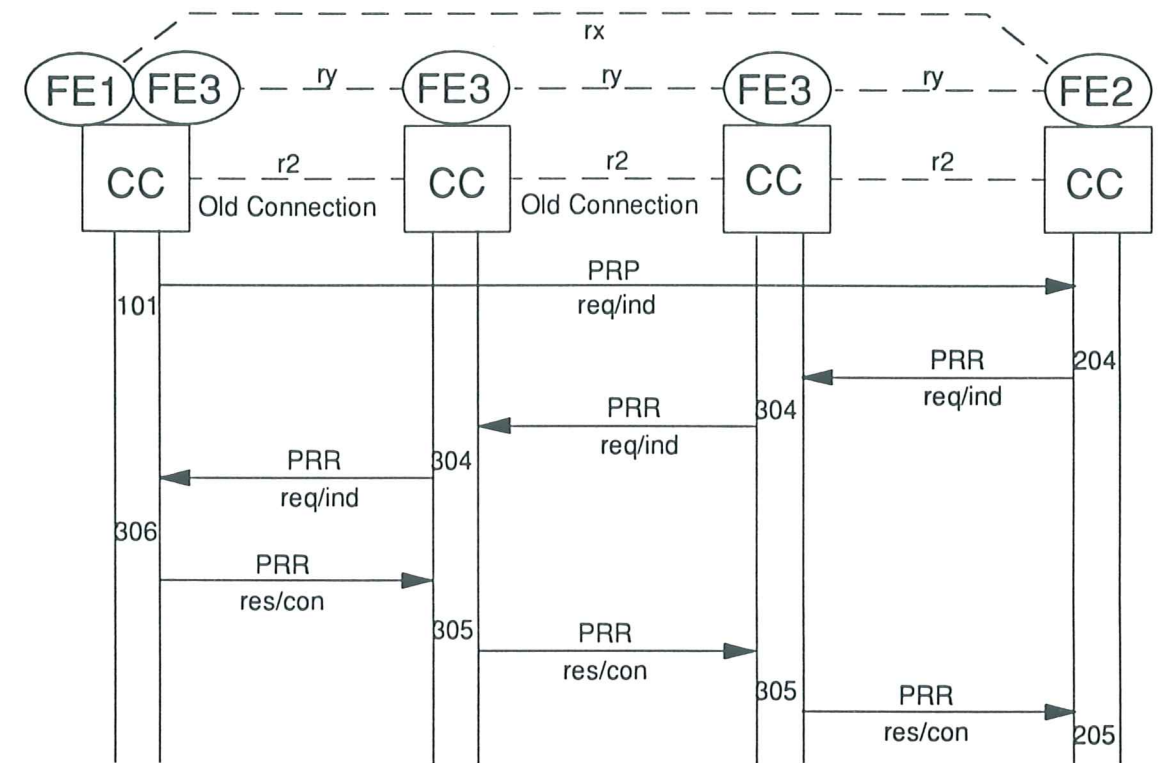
rx

FE1 FE3 ry FE3 ry FE3 ry FE2

CC r2 Old Connection CC r2 Old Connection CC r2 CC

101 PRP req/ind

PRR req/ind 204

PRR req/ind 304

PRR req/ind 304

306

PRR res/con

305 PRR res/con

305 PRR res/con 205